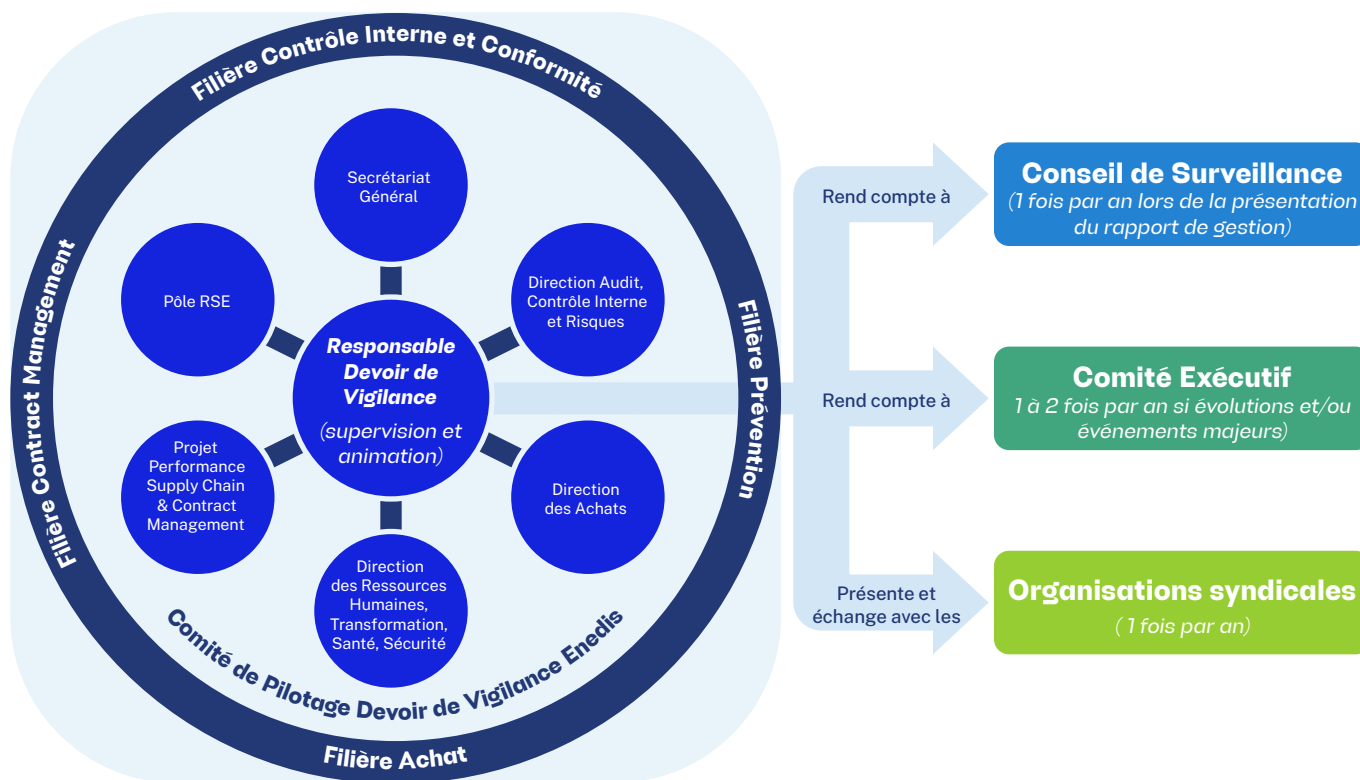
Filière Contrôle Interne et Conformité

Filière Contract Management

Filière Prévention

Filière Achat

Secrétariat Général

Pôle RSE

Direction Audit, Contrôle Interne et Risques

Responsable Devoir de Vigilance

(supervision et animation)

Projet Performance Supply Chain & Contract Management

Direction des Achats

Direction des Ressources Humaines, Transformation, Santé, Sécurité

Comité de Pilotage Devoir de Vigilance Enedis

Rend compte à

Conseil de Surveillance
(1 fois par an lors de la présentation du rapport de gestion)

Rend compte à

Comité Exécutif
1 à 2 fois par an si évolutions et/ou évènements majeurs)

Présente et échange avec les

Organisations syndicales
( 1 fois par an)